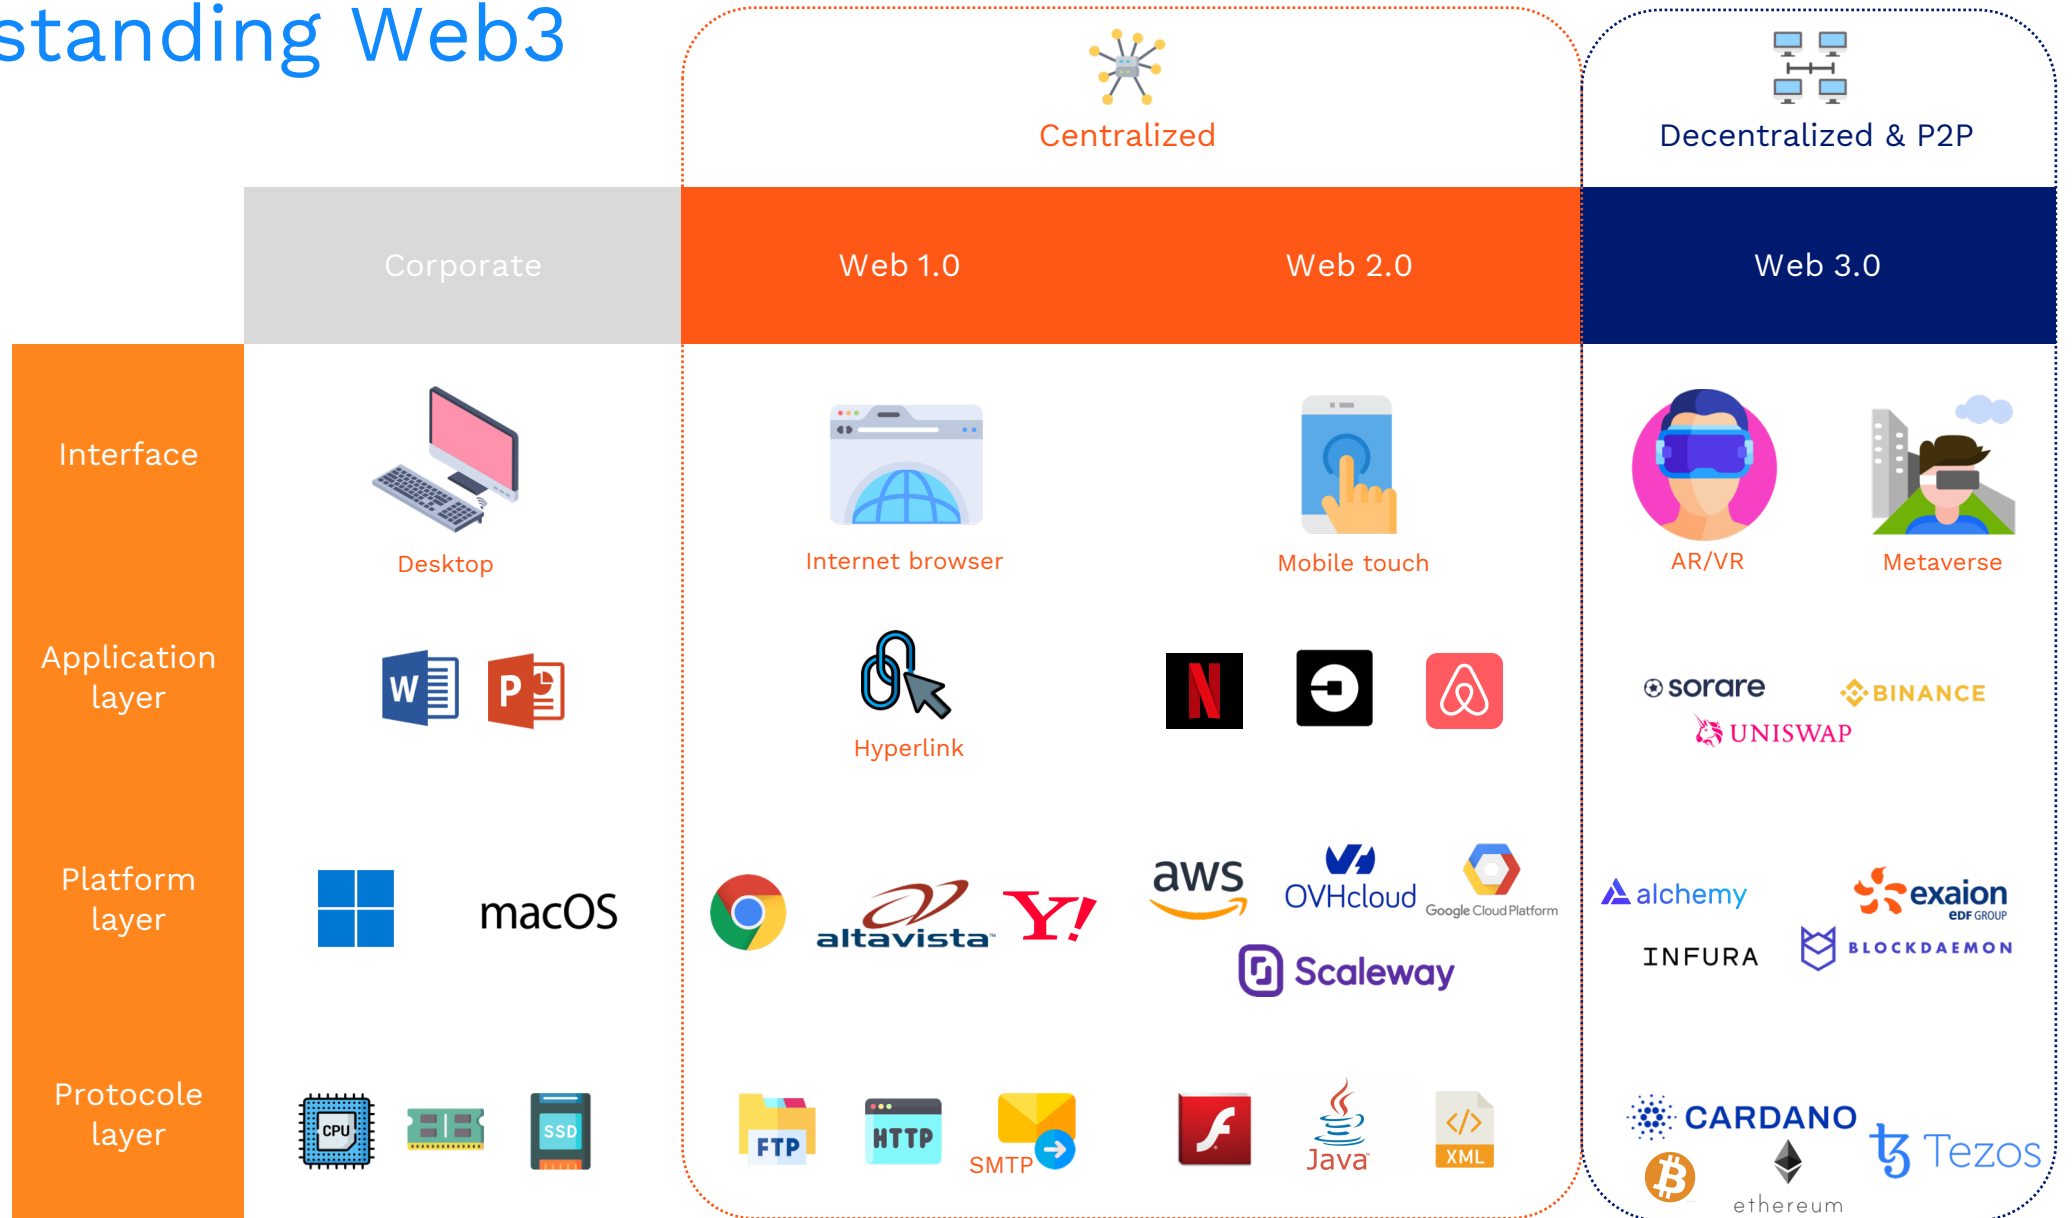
standing Web3

Centralized

Decentralized & P2P

| | Corporate | Web 1.0 | Web 2.0 | Web 3.0 |
|---|---|---|---|---|
| Interface | Desktop | Internet browser | Mobile touch | AR/VR Metaverse |
| Application layer | W P | Hyperlink | N | sorare BINANCE UNISWAP |
| Platform layer | macOS | altavista Y! | aws OVHcloud Google Cloud Platform Scaleway | alchemy exaion EDF GROUP INFURA BLOCKDAEMON |
| Protocole layer | CPU SSD | FTP HTTP SMTP | Java XML | CARDANO Tezos ethereum |